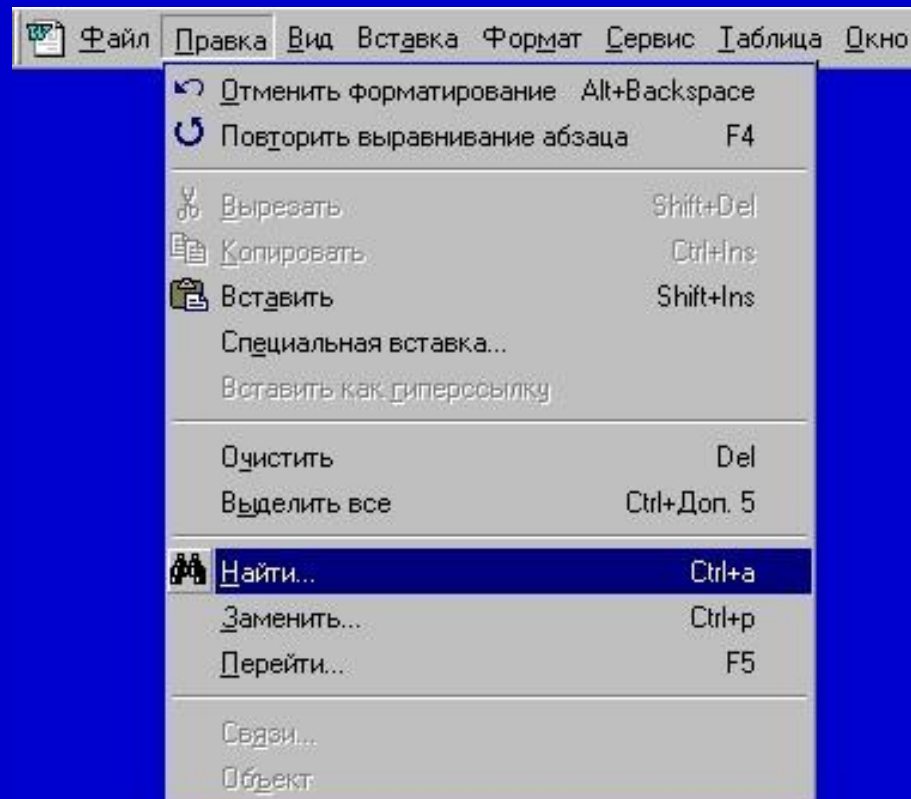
Файл Правка Вид Вставка Формат Сервис Таблица Окно

Отменить форматирование Alt+Backspace
Повторить выравнивание абзаца F4

Вырезать Shift+Del
Копировать Ctrl+Ins
Вставить Shift+Ins
Специальная вставка...
Вставить как гиперссылку

Очистить Del
Выделить все Ctrl+Доп. 5

Найти... Ctrl+a
Заменить... Ctrl+p
Перейти... F5

Связи...
Объект